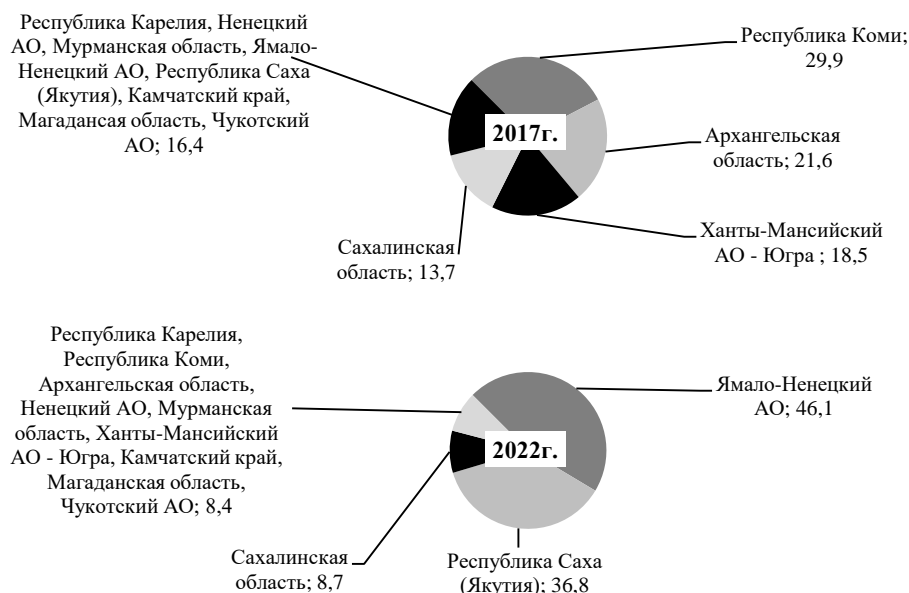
Республика Карелия, Ненецкий АО, Мурманская область, Ямало-Ненецкий АО, Республика Саха (Якутия), Камчатский край, Магаданская область, Чукотский АО; 16,4

Республика Коми; 29,9

2017г.

Архангельская область; 21,6

Ханты-Мансийский АО - Югра ; 18,5

Сахалинская область; 13,7

Республика Карелия, Республика Коми, Архангельская область, Ненецкий АО, Мурманская область, Ханты-Мансийский АО - Югра, Камчатский край, Магаданская область, Чукотский АО; 8,4

Ямало-Ненецкий АО; 46,1

2022г.

Сахалинская область; 8,7

Республика Саха (Якутия); 36,8